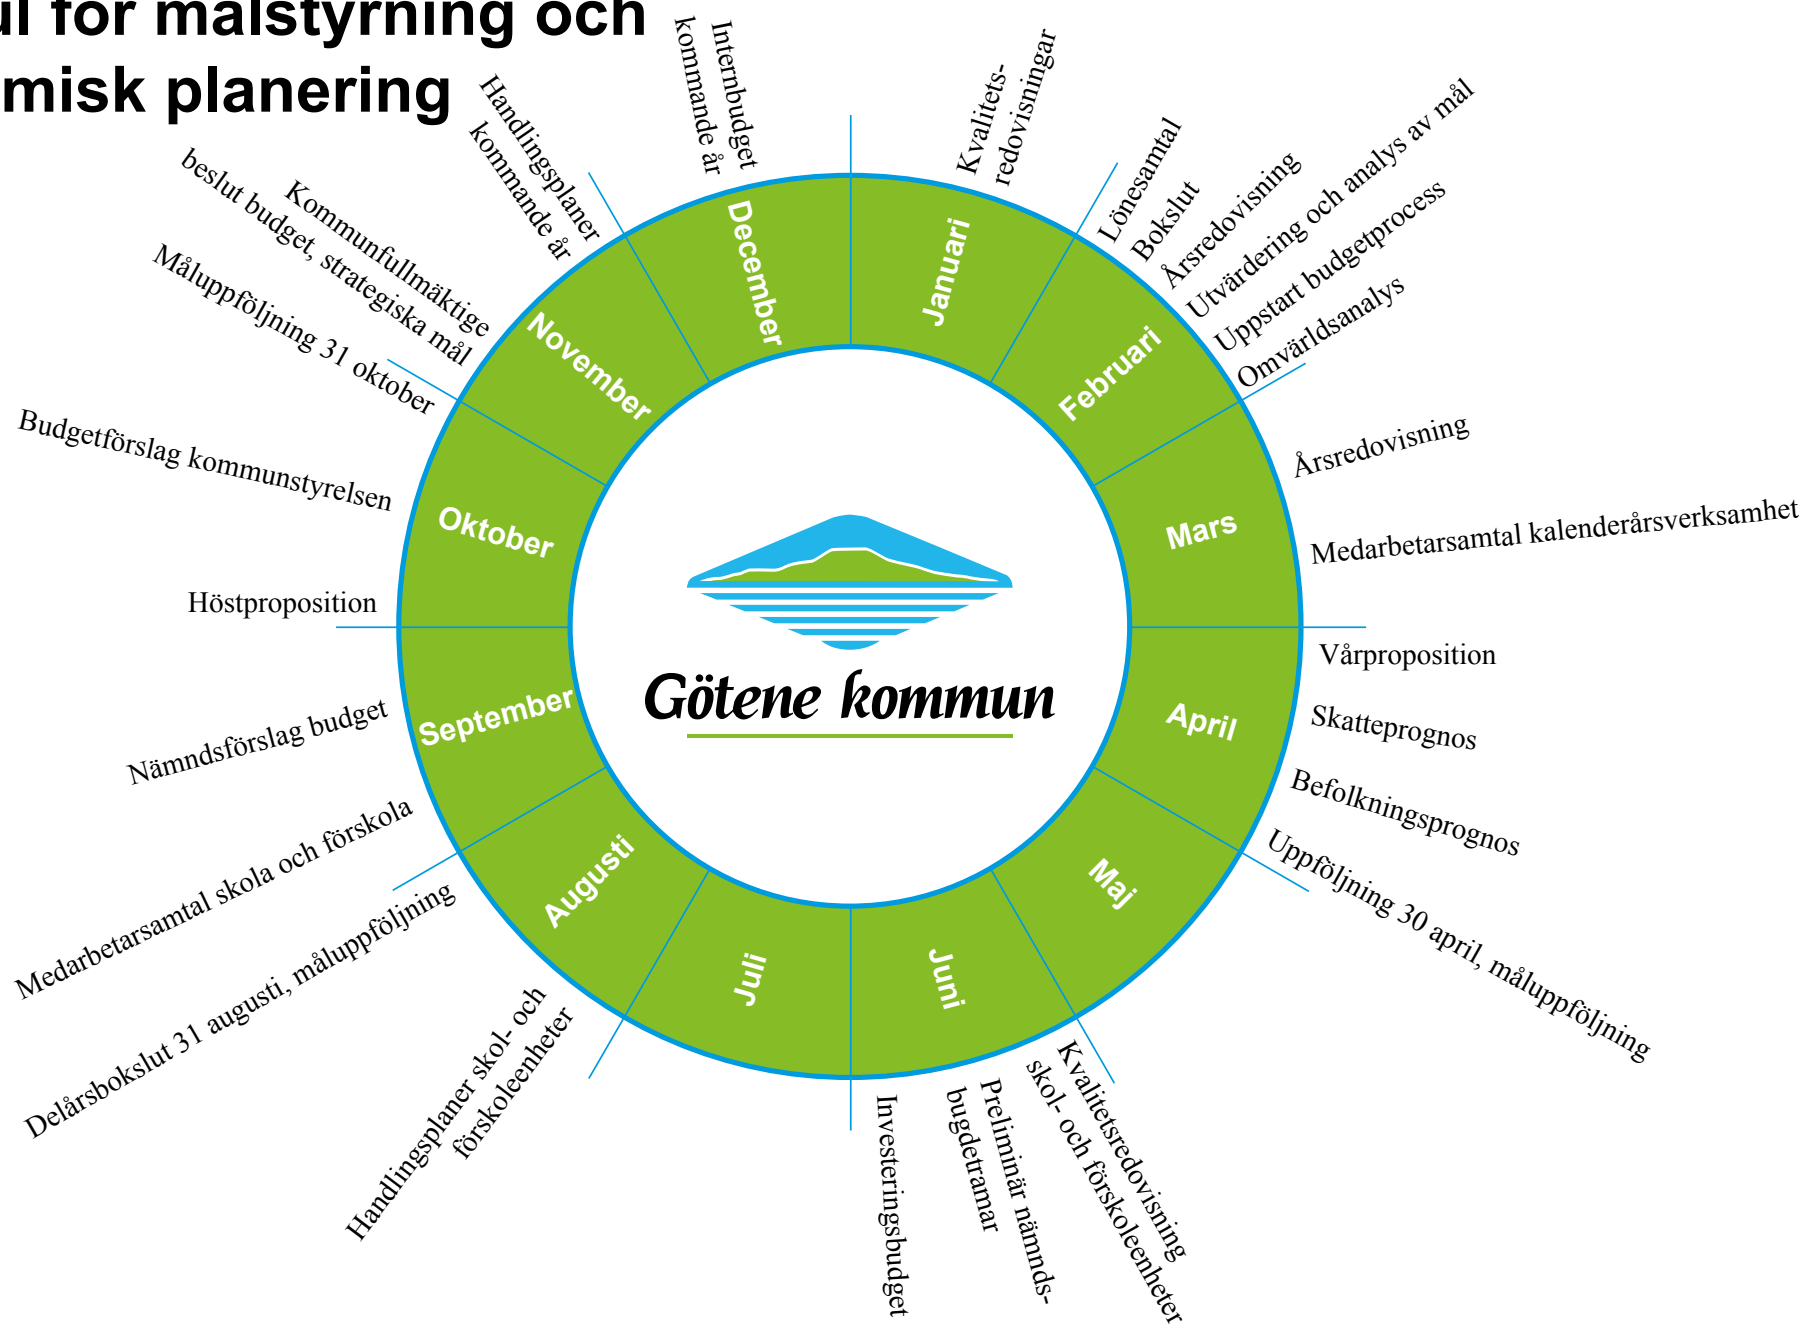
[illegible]l för målstyrning och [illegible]misk planering

Internbudget kommande år

Kvalitets- redovisningar

Handlingsplaner kommande år

Lönesamtal

Bokslut

Årsredovisning

Utvärdering och analys av mål

Uppstart budgetprocess

Omvärldsanalys

Kommunfullmäktige beslut budget, strategiska mål

Måluppföljning 31 oktober

Budgetförslag kommunstyrelsen

Årsredovisning

Medarbetarsamtal kalenderårsverksamhet

Höstproposition

Vårproposition

Skatteprognos

Befolkningsprognos

Uppföljning 30 april, måluppföljning

Nämndsförslag budget

Medarbetarsamtal skola och förskola

Delårsbokslut 31 augusti, måluppföljning

Handlingsplaner skol- och förskoleenheter

Investeringsbudget

Preliminär nämnds- bugdetramar

Kvalitetsredovisning skol- och förskoleenheter

December
Januari
Februari
Mars
April
Maj
Juni
Juli
Augusti
September
Oktober
November

Götene kommun